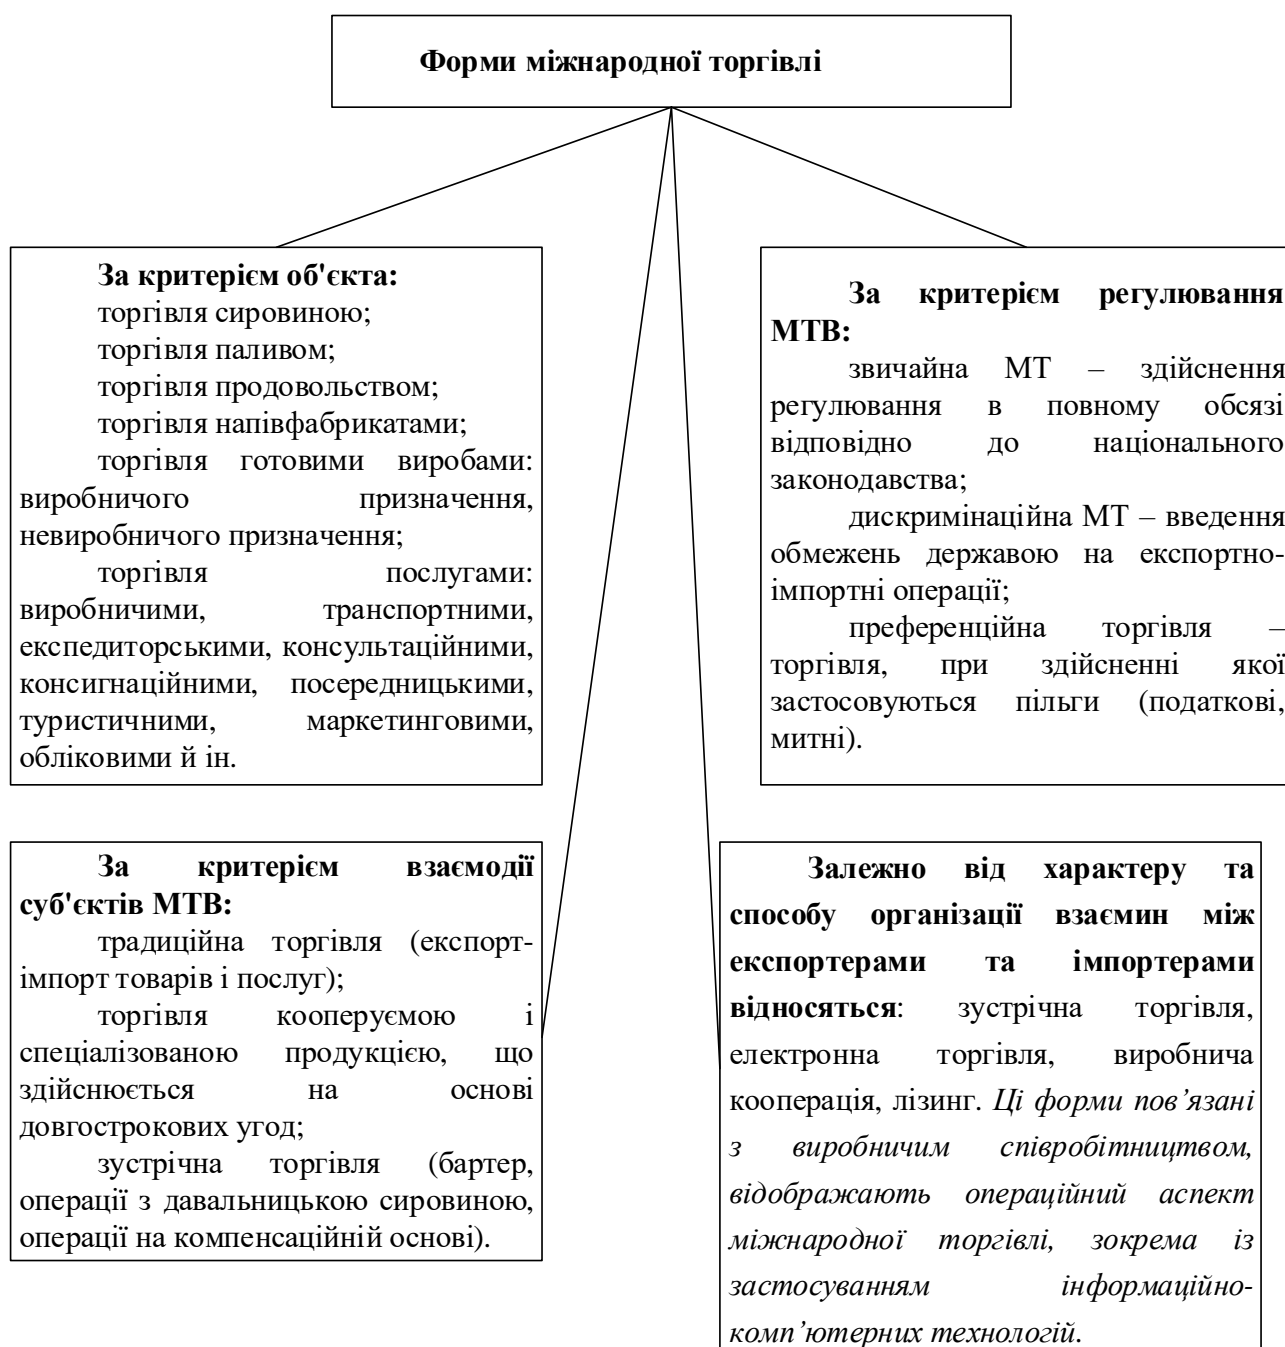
**Форми міжнародної торгівлі**

**За критерієм об'єкта:**
торгівля сировиною;
торгівля паливом;
торгівля продовольством;
торгівля напівфабрикатами;
торгівля готовими виробами: виробничого призначення, невиробничого призначення;
торгівля послугами: виробничими, транспортними, експедиторськими, консультаційними, консигнаційними, посередницькими, туристичними, маркетинговими, обліковими й ін.

**За критерієм регулювання МТВ:**
звичайна МТ – здійснення регулювання в повному обсязі відповідно до національного законодавства;
дискримінаційна МТ – введення обмежень державою на експортно-імпортні операції;
преференційна торгівля – торгівля, при здійсненні якої застосовуються пільги (податкові, митні).

**За критерієм взаємодії суб'єктів МТВ:**
традиційна торгівля (експорт-імпорт товарів і послуг);
торгівля кооперуємою і спеціалізованою продукцією, що здійснюється на основі довгострокових угод;
зустрічна торгівля (бартер, операції з давальницькою сировиною, операції на компенсаційній основі).

**Залежно від характеру та способу організації взаємин між експортерами та імпортерами відносяться**: зустрічна торгівля, електронна торгівля, виробнича кооперація, лізинг. *Ці форми пов'язані з виробничим співробітництвом, відображають операційний аспект міжнародної торгівлі, зокрема із застосуванням інформаційно-комп'ютерних технологій.*